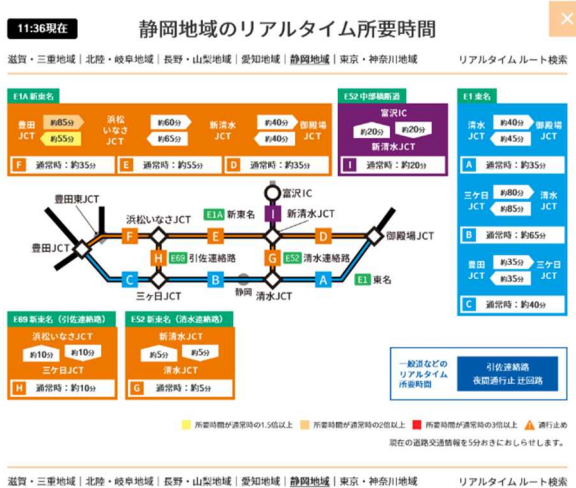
11:36現在

静岡地域のリアルタイム所要時間

×

滋賀・三重地域 | 北陸・岐阜地域 | 長野・山梨地域 | 愛知地域 | 静岡地域 | 東京・神奈川地域

リアルタイム ルート検索

E1A 新東名

豊田JCT 約85分 約55分 浜松いなさJCT 約60分 約65分 新清水JCT 約40分 約35分 御殿場JCT

F 通常時：約35分

E 通常時：約55分

D 通常時：約35分

E52 中部横断道

富沢IC 約20分 約20分 新清水JCT

I 通常時：約20分

E1 東名

清水JCT 約40分 約45分 御殿場JCT

A 通常時：約35分

三ケ日JCT 約80分 約85分 清水JCT

B 通常時：約65分

豊田JCT 約35分 約35分 三ケ日JCT

C 通常時：約40分

富沢IC

豊田東JCT

浜松いなさJCT

E1A 新東名

新清水JCT

御殿場JCT

豊田JCT

F

E

I

D

H

E69 引佐連絡路

G

E52 清水連絡路

C

B

A

E1 東名

三ケ日JCT

静岡

清水JCT

E69 新東名（引佐連絡路）

浜松いなさJCT 約10分 約10分 三ケ日JCT

H 通常時：約10分

E52 新東名（清水連絡路）

新清水JCT 約5分 約5分 清水JCT

G 通常時：約5分

一般道などのリアルタイム所要時間

引佐連絡路 夜間通行止 迂回路

所要時間が通常時の1.5倍以上

所要時間が通常時の2倍以上

所要時間が通常時の3倍以上

通行止め

現在の道路交通情報を5分おきにおしらせします。

滋賀・三重地域 | 北陸・岐阜地域 | 長野・山梨地域 | 愛知地域 | 静岡地域 | 東京・神奈川地域

リアルタイム ルート検索